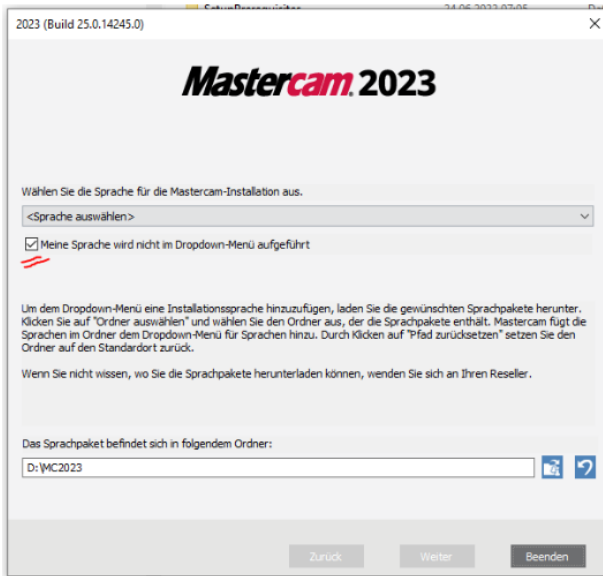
2023 (Build 25.0.14245.0)

Mastercam 2023

Wählen Sie die Sprache für die Mastercam-Installation aus.

<Sprache auswählen>

Meine Sprache wird nicht im Dropdown-Menü aufgeführt

Um dem Dropdown-Menü eine Installationssprache hinzuzufügen, laden Sie die gewünschten Sprachpakete herunter. Klicken Sie auf "Ordner auswählen" und wählen Sie den Ordner aus, der die Sprachpakete enthält. Mastercam fügt die Sprachen im Ordner dem Dropdown-Menü für Sprachen hinzu. Durch Klicken auf "Pfad zurücksetzen" setzen Sie den Ordner auf den Standardort zurück.

Wenn Sie nicht wissen, wo Sie die Sprachpakete herunterladen können, wenden Sie sich an Ihren Reseller.

Das Sprachpaket befindet sich in folgendem Ordner:

D:\MC2023

Zurück

Weiter

Beenden